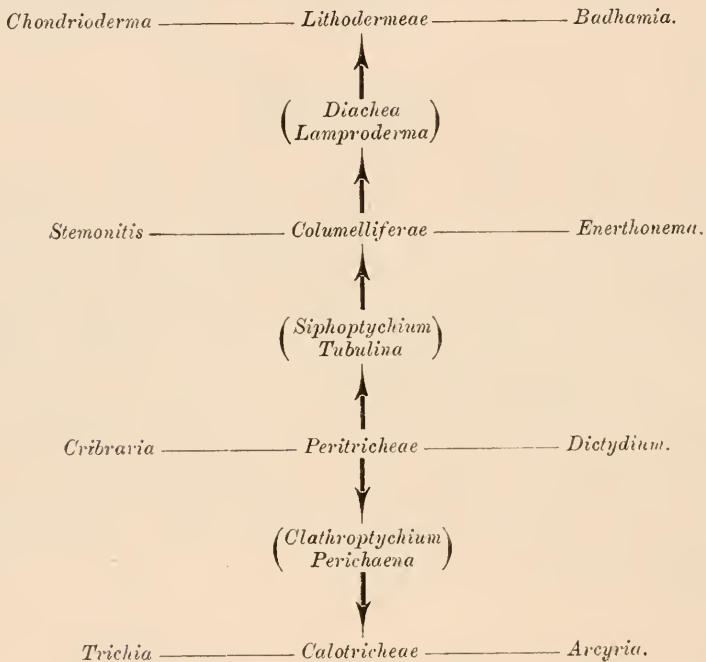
*Chondrioderma* — *Lithodermeae* — *Badhamia.*

(*Diachea*
*Lamproderma*)

*Stemonitis* — *Columelliferae* — *Enerthonema.*

(*Siphoptychium*
*Tubulina*)

*Cribraria* — *Peritricheae* — *Dictydium.*

(*Clathroptychium*
*Perichaena*)

*Trichia* — *Calotricheae* — *Arcyria.*